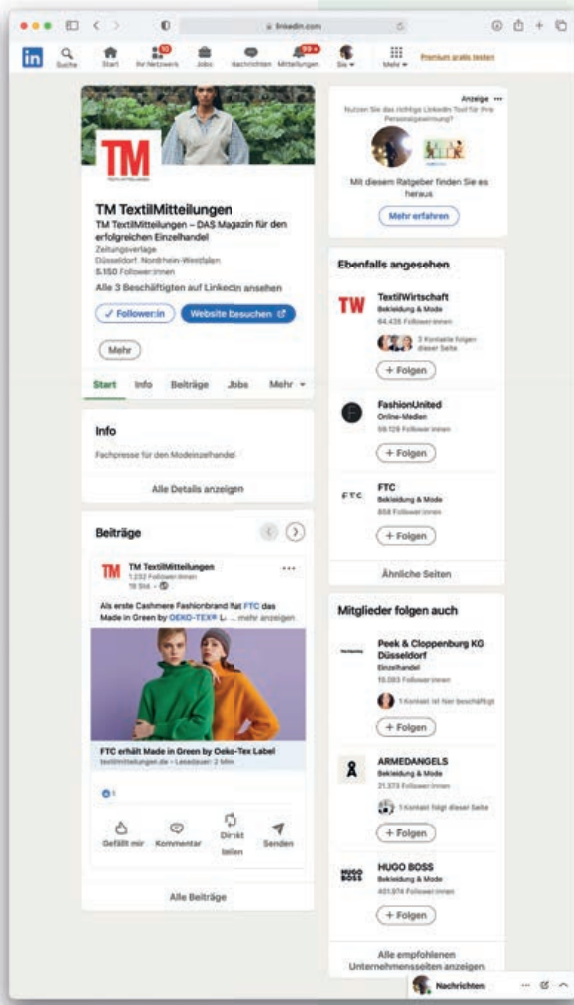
linkedin.com

in Suche Start Ihr Netzwerk Jobs Nachrichten Mitteilungen Sie Mehr Premium gratis testen

TM TextilMitteilungen

TM TextilMitteilungen
TM TextilMitteilungen – DAS Magazin für den erfolgreichen Einzelhandel
Zeitungsverlage
Düsseldorf, Nordrhein-Westfalen
5.150 Follower:innen
Alle 3 Beschäftigten auf LinkedIn ansehen

✓ Follower:in Website besuchen

Mehr

Start Info Beiträge Jobs Mehr

Info
Fachpresse für den Modeeinzelhandel
Alle Details anzeigen

Beiträge

TM TextilMitteilungen
1.232 Follower:innen
19 Std. •

Als erste Cashmere Fashionbrand hat FTC das Made in Green by OEKO-TEX® L... mehr anzeigen

FTC erhält Made in Green by Oeko-Tex Label
textilmitteilungen.de • Lesedauer: 2 Min

1

Gefällt mir Kommentar Direkt teilen Senden

Alle Beiträge

Anzeige •••
Nutzen Sie das richtige LinkedIn Tool für Ihre Personalgewinnung?
Mit diesem Ratgeber finden Sie es heraus
Mehr erfahren

Ebenfalls angesehen

TW
TextilWirtschaft
Bekleidung & Mode
64.435 Follower:innen
3 Kontakte folgen dieser Seite
+ Folgen

FashionUnited
Online-Medien
56.126 Follower:innen
+ Folgen

FTC
FTC
Bekleidung & Mode
858 Follower:innen
+ Folgen

Ähnliche Seiten

Mitglieder folgen auch

Peek & Cloppenburg KG Düsseldorf
Einzelhandel
16.093 Follower:innen
1 Kontakt ist hier beschäftigt
+ Folgen

ARMEDANGELS
Bekleidung & Mode
21.373 Follower:innen
1 Kontakt folgt dieser Seite
+ Folgen

HUGO BOSS
HUGO BOSS
Bekleidung & Mode
401.974 Follower:innen
+ Folgen

Alle empfohlenen Unternehmensseiten anzeigen

Nachrichten